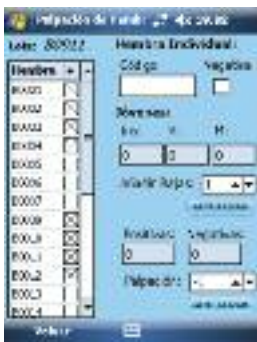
Palpación de ruido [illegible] 4x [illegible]

Lote: B0011

| Hombre | + |
|---|---|
| B0001 | |
| B0002 | |
| B0003 | |
| B0004 | |
| B0005 | |
| B0006 | |
| B0007 | |
| B0008 | |
| B00_9 | |
| B00_1 | |
| B00_2 | |
| B00_3 | |
| B00_4 | |

Hembra Individual:
Código
Negativo

Síntomas
Izq. V M
0 0 0

Intentar Palpar: 1

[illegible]

Positivos Negativos
0 0

Palpación: -

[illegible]

Volver